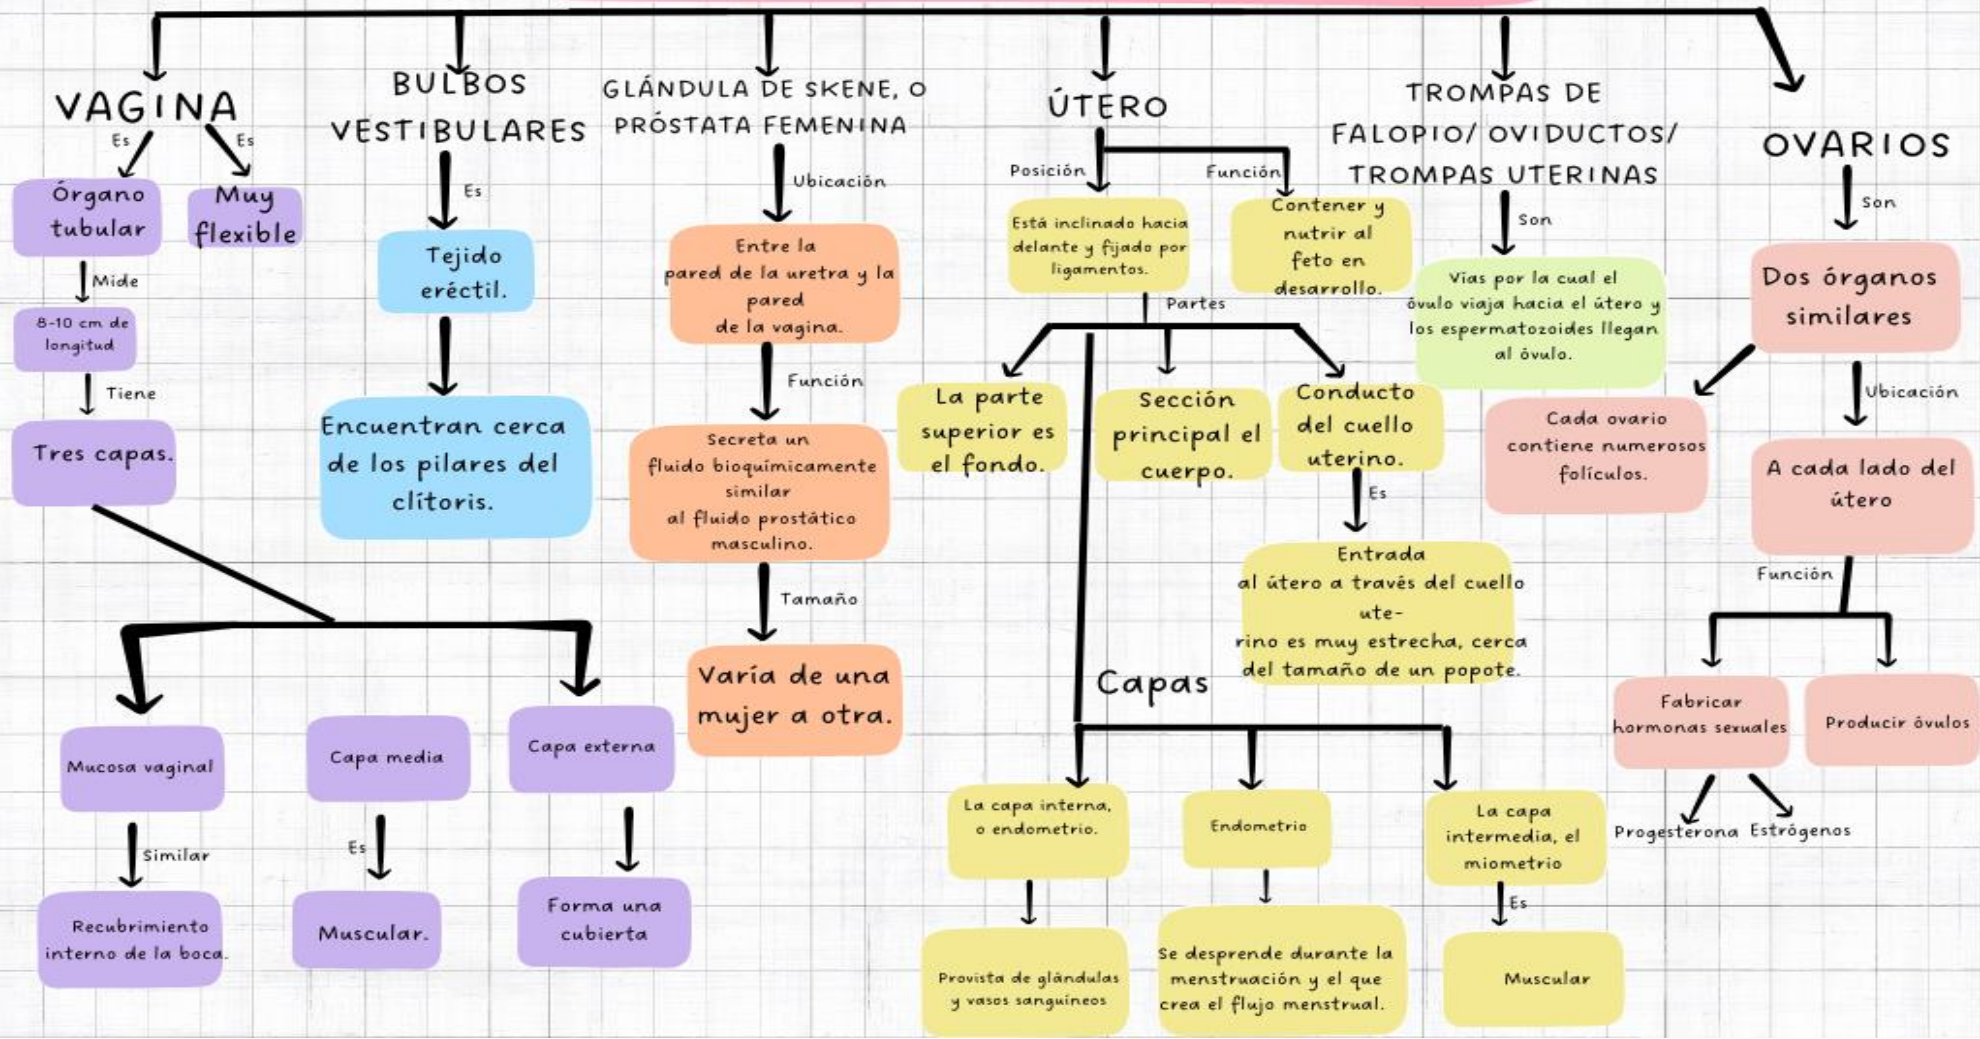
VAGINA

Es

Es

Órgano tubular

Muy flexible

Mide

8-10 cm de longitud

Tiene

Tres capas.

Mucosa vaginal

Similar

Recubrimiento interno de la boca.

Capa media

Es

Muscular.

Capa externa

Forma una cubierta

BULBOS VESTIBULARES

Es

Tejido eréctil.

Encuentran cerca de los pilares del clítoris.

GLÁNDULA DE SKENE, O PRÓSTATA FEMENINA

Ubicación

Entre la pared de la uretra y la pared de la vagina.

Función

Secreta un fluido bioquímicamente similar al fluido prostático masculino.

Tamaño

Varía de una mujer a otra.

ÚTERO

Posición

Función

Está inclinado hacia delante y fijado por ligamentos.

Contener y nutrir al feto en desarrollo.

Partes

La parte superior es el fondo.

Sección principal el cuerpo.

Conducto del cuello uterino.

Es

Entrada al útero a través del cuello ute- rino es muy estrecha, cerca del tamaño de un popote.

Capas

La capa interna, o endometrio.

Provista de glándulas y vasos sanguíneos

Endometrio

Se desprende durante la menstruación y el que crea el flujo menstrual.

La capa intermedia, el miometrio

Es

Muscular

TROMPAS DE FALOPIO/ OVIDUCTOS/ TROMPAS UTERINAS

Son

Vías por la cual el óvulo viaja hacia el útero y los espermatozoides llegan al óvulo.

OVARIOS

Son

Dos órganos similares

Cada ovario contiene numerosos folículos.

Ubicación

A cada lado del útero

Función

Fabricar hormonas sexuales

Producir óvulos

Progesterona

Estrógenos